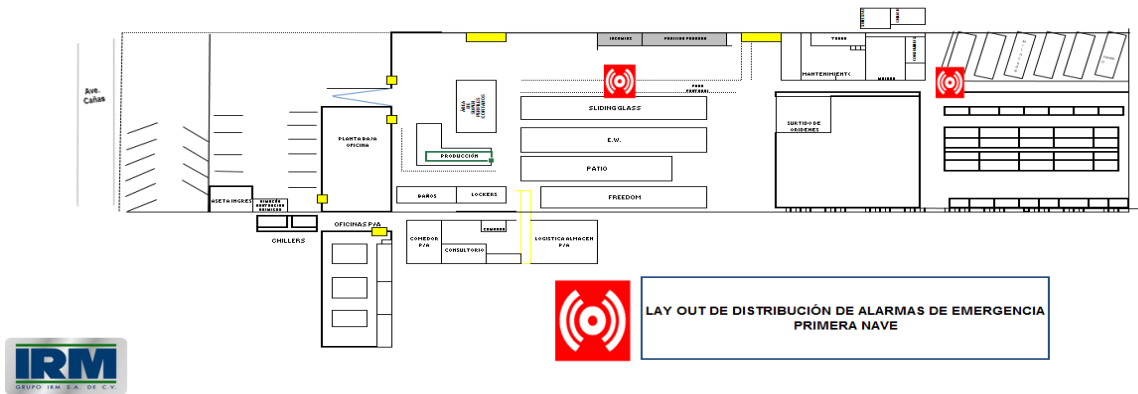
Ave. Cañas

ASETA INGRES

DIRECCIÓN CONTRACCIÓN QUÍMICOS

CHILLERS

PLANTA BAJA OFICINA

OFICINAS P/A

ÁREA DEL SERVICIO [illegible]

PRODUCCIÓN

BAÑOS

LOCKERS

COMEDOR P/A

CONSULTORIO

LOGISTICA ALMACEN P/A

SLIDING GLASS

E.W.

PATIO

FREEDOM

INCOMING

PRECISION PRODUCTS

MANTENIMIENTO

SURTIDO DE ORDENES

LAY OUT DE DISTRIBUCIÓN DE ALARMAS DE EMERGENCIA PRIMERA NAVE

IRM
GRUPO IRM S.A. DE C.V.